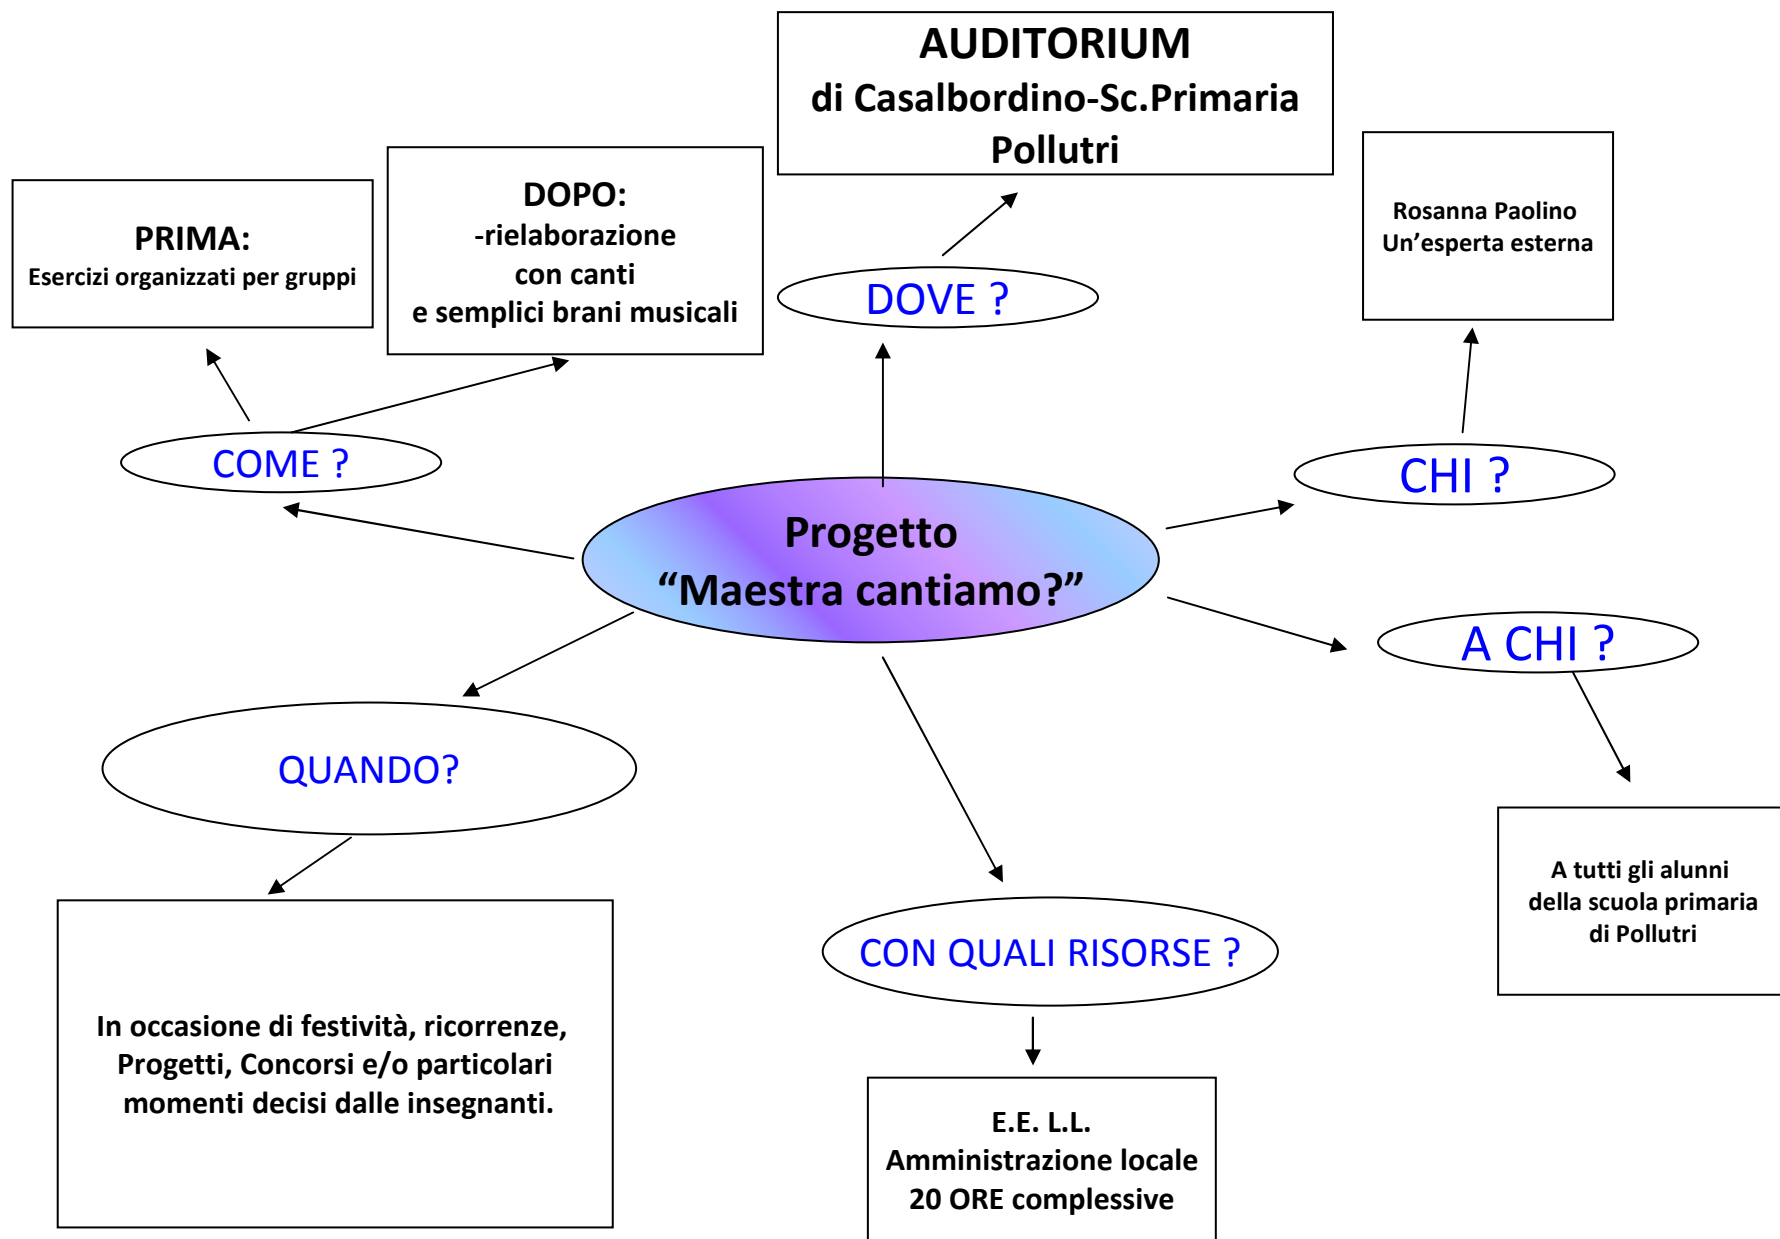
AUDITORIUM
di Casalbordino-Sc.Primaria
Pollutri

PRIMA:
Esercizi organizzati per gruppi

DOPO:
-rielaborazione
con canti
e semplici brani musicali

Rosanna Paolino
Un'esperta esterna

DOVE ?

COME ?

CHI ?

Progetto
"Maestra cantiamo?"

A CHI ?

QUANDO?

A tutti gli alunni
della scuola primaria
di Pollutri

CON QUALI RISORSE ?

In occasione di festività, ricorrenze, Progetti, Concorsi e/o particolari momenti decisi dalle insegnanti.

E.E. L.L.
Amministrazione locale
20 ORE complessive